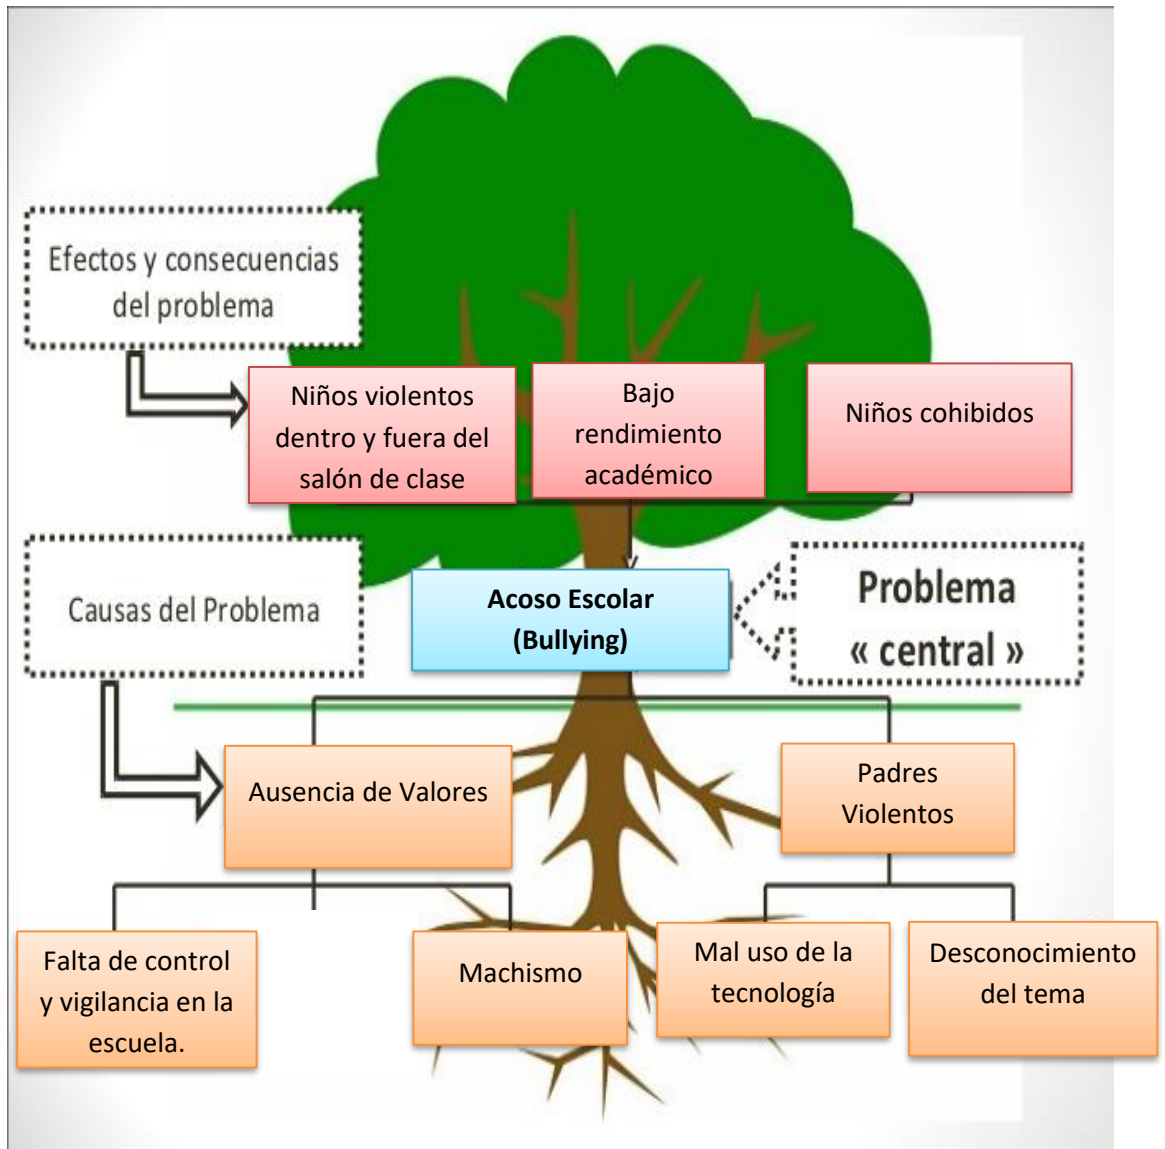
Efectos y consecuencias del problema

Niños violentos dentro y fuera del salón de clase

Bajo rendimiento académico

Niños cohibidos

Causas del Problema

Acoso Escolar (Bullying)

Problema « central »

Ausencia de Valores

Padres Violentos

Falta de control y vigilancia en la escuela.

Machismo

Mal uso de la tecnología

Desconocimiento del tema